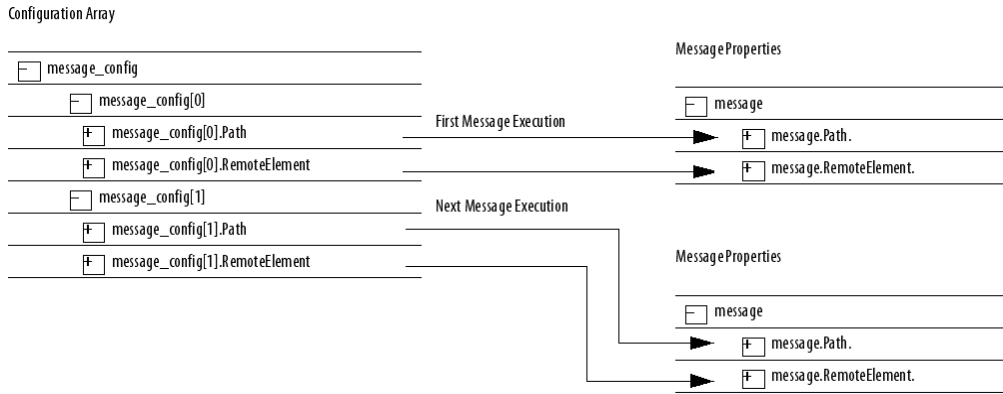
Configuration Array

message_config

message_config[0]

message_config[0].Path

message_config[0].RemoteElement

message_config[1]

message_config[1].Path

message_config[1].RemoteElement

First Message Execution

Next Message Execution

Message Properties

message

message.Path.

message.RemoteElement.

Message Properties

message

message.Path.

message.RemoteElement.